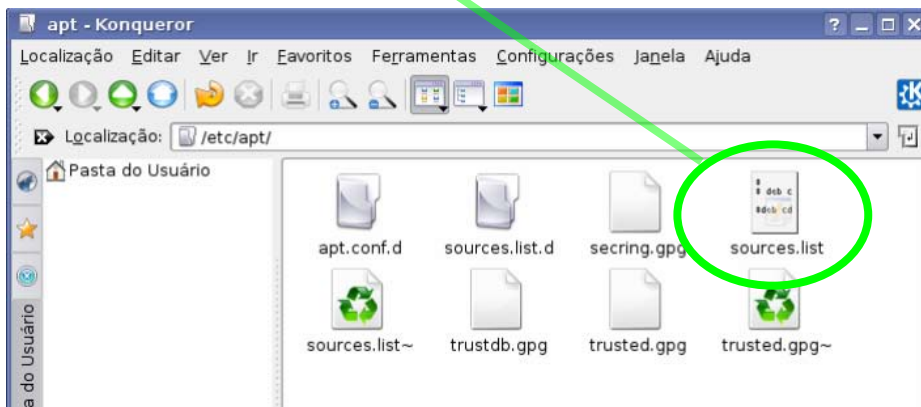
apt - Konqueror

Localização Editar Ver Ir Favoritos Ferramentas Configurações Janela Ajuda

Localização: /etc/apt/

Pasta do Usuário

a do Usuário

apt.conf.d
sources.list.d
secring.gpg
sources.list
sources.list~
trustdb.gpg
trusted.gpg
trusted.gpg~

# deb c
#deb cd